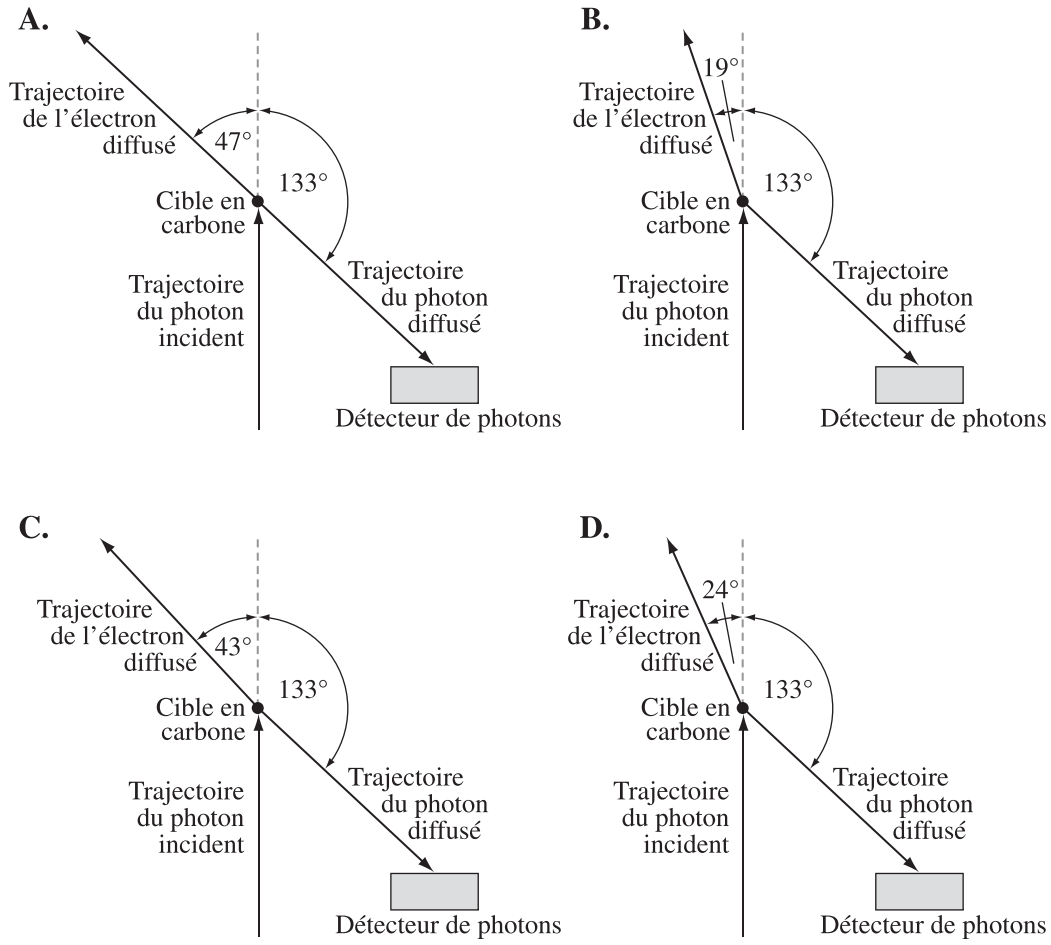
A.

Trajectoire de l'électron diffusé

47°

133°

Cible en carbone

Trajectoire du photon incident

Trajectoire du photon diffusé

Détecteur de photons

B.

19°

Trajectoire de l'électron diffusé

133°

Cible en carbone

Trajectoire du photon incident

Trajectoire du photon diffusé

Détecteur de photons

C.

Trajectoire de l'électron diffusé

43°

133°

Cible en carbone

Trajectoire du photon incident

Trajectoire du photon diffusé

Détecteur de photons

D.

24°

Trajectoire de l'électron diffusé

133°

Cible en carbone

Trajectoire du photon incident

Trajectoire du photon diffusé

Détecteur de photons